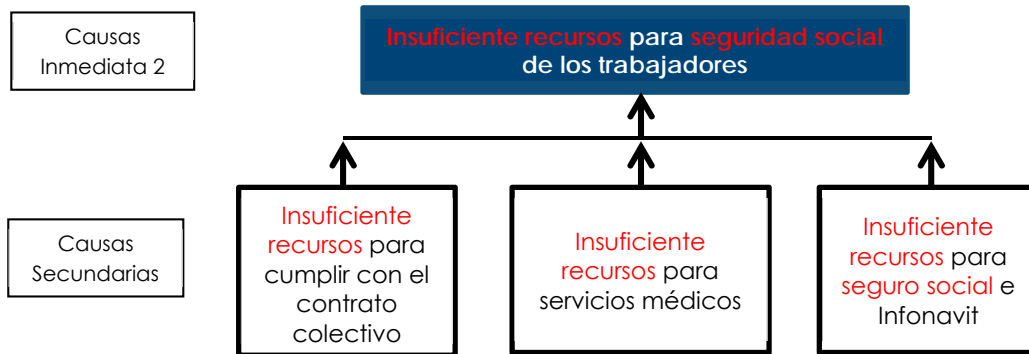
Causas Inmediata 2

Insuficiente recursos para seguridad social de los trabajadores

Causas Secundarias

Insuficiente recursos para cumplir con el contrato colectivo

Insuficiente recursos para servicios médicos

Insuficiente recursos para seguro social e Infonavit